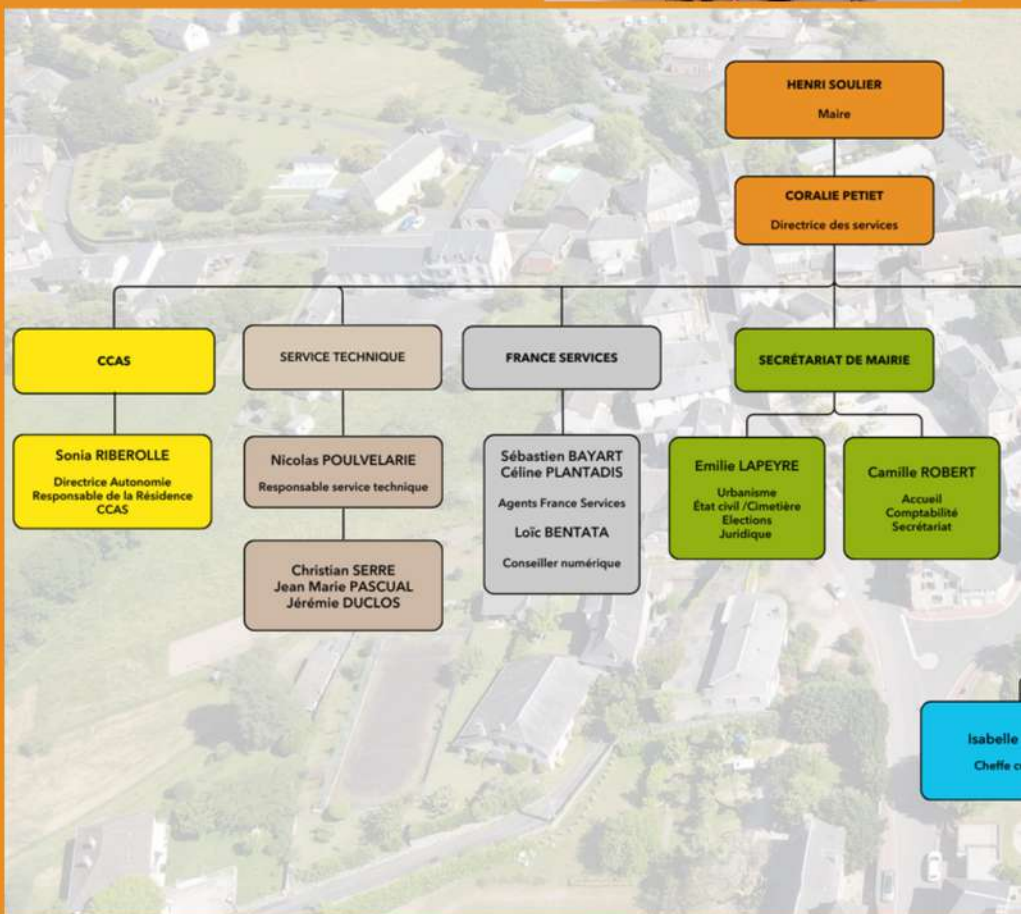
HENRI SOULIER
Maire

CORALIE PETIET
Directrice des services

CCAS

Sonia RIBEROLLE
Directrice Autonomie
Responsable de la Résidence
CCAS

SERVICE TECHNIQUE

Nicolas POULVELARIE
Responsable service technique

Christian SERRE
Jean Marie PASCUAL
Jérémie DUCLOS

FRANCE SERVICES

Sébastien BAYART
Céline PLANTADIS
Agents France Services
Loïc BENTATA
Conseiller numérique

SECRÉTARIAT DE MAIRIE

Emilie LAPEYRE
Urbanisme
État civil /Cimetière
Elections
Juridique

Camille ROBERT
Accueil
Comptabilité
Secrétariat

Isabelle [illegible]
Cheffe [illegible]